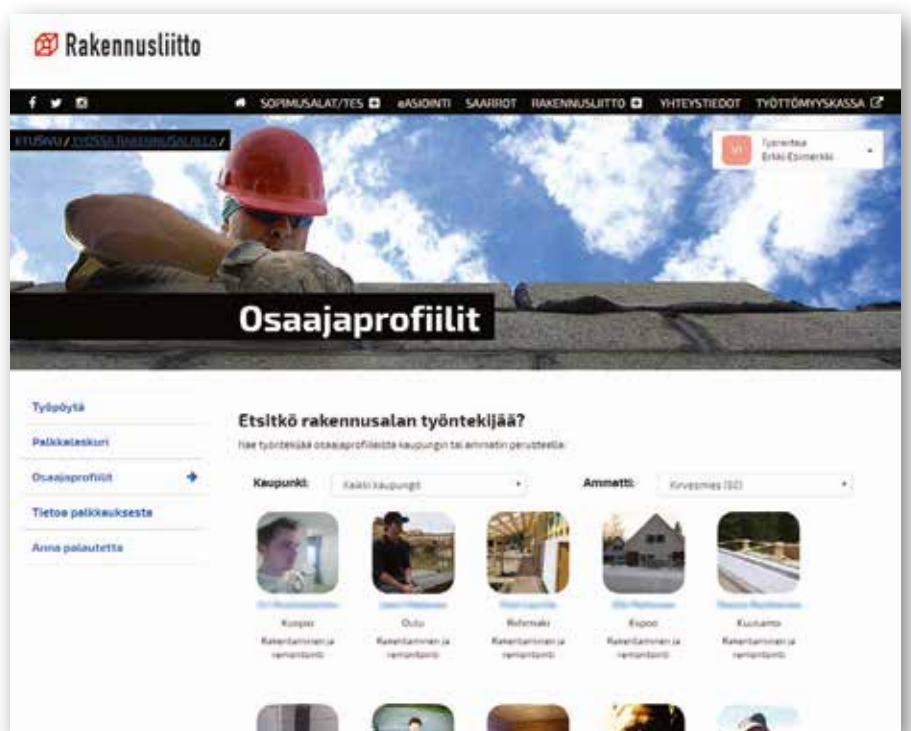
Rakennusliitto

SOPIMUSALAT/TES eASIOINTI SAARROT RAKENNUSLIITTO YHTEYSTIEDOT TYÖTTÖMYYSKASSA

ETUSIVU / TYÖSSÄ RAKENNUSALALLA /

Työntekijä
Erkki Esimerkki

Osaajaprofiilit

Työpöytä

Palkkalaskuri

Osaajaprofiilit

Tietoa palkkauksesta

Anna palautetta

Etsitkö rakennusalan työntekijää?

Hae työntekijää osaajaprofiileista kaupungin tai ammatin perusteella:

Kaupunki: Kaikki kaupungit

Ammatti: Kirvesmies (50)

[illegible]
Kuopio
Rakentaminen ja remontointi

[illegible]
Oulu
Rakentaminen ja remontointi

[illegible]
Riihimäki
Rakentaminen ja remontointi

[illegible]
Espoo
Rakentaminen ja remontointi

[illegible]
Kuusamo
Rakentaminen ja remontointi